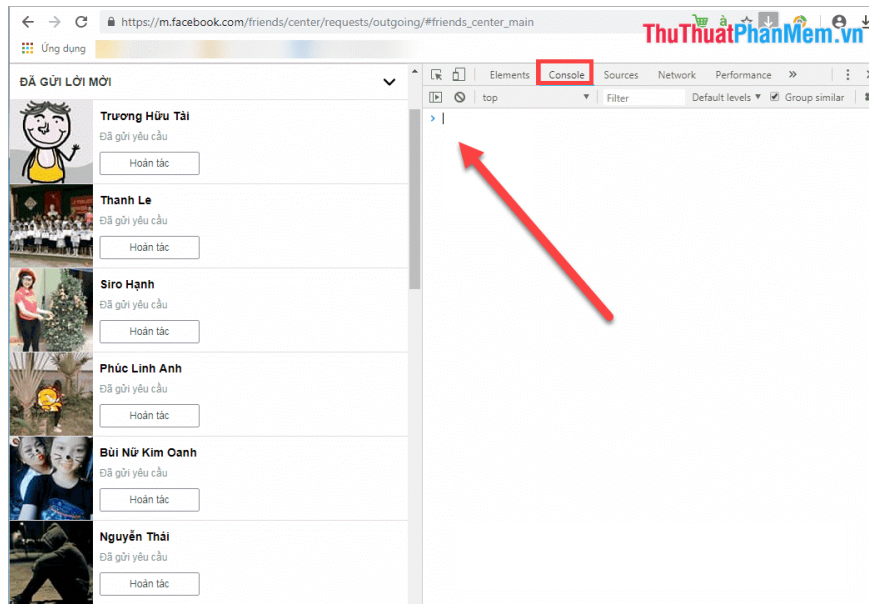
https://m.facebook.com/friends/center/requests/outgoing/#friends_center_main

Ứng dụng

ThuThuatPhanMem.vn

ĐÃ GỬI LỜI MỜI

Trương Hữu Tài
Đã gửi yêu cầu
Hoàn tác

Thanh Le
Đã gửi yêu cầu
Hoàn tác

Siro Hạnh
Đã gửi yêu cầu
Hoàn tác

Phúc Linh Anh
Đã gửi yêu cầu
Hoàn tác

Bùi Nữ Kim Oanh
Đã gửi yêu cầu
Hoàn tác

Nguyễn Thái
Đã gửi yêu cầu
Hoàn tác

Elements Console Sources Network Performance »

top Filter Default levels ▼ Group similar

>